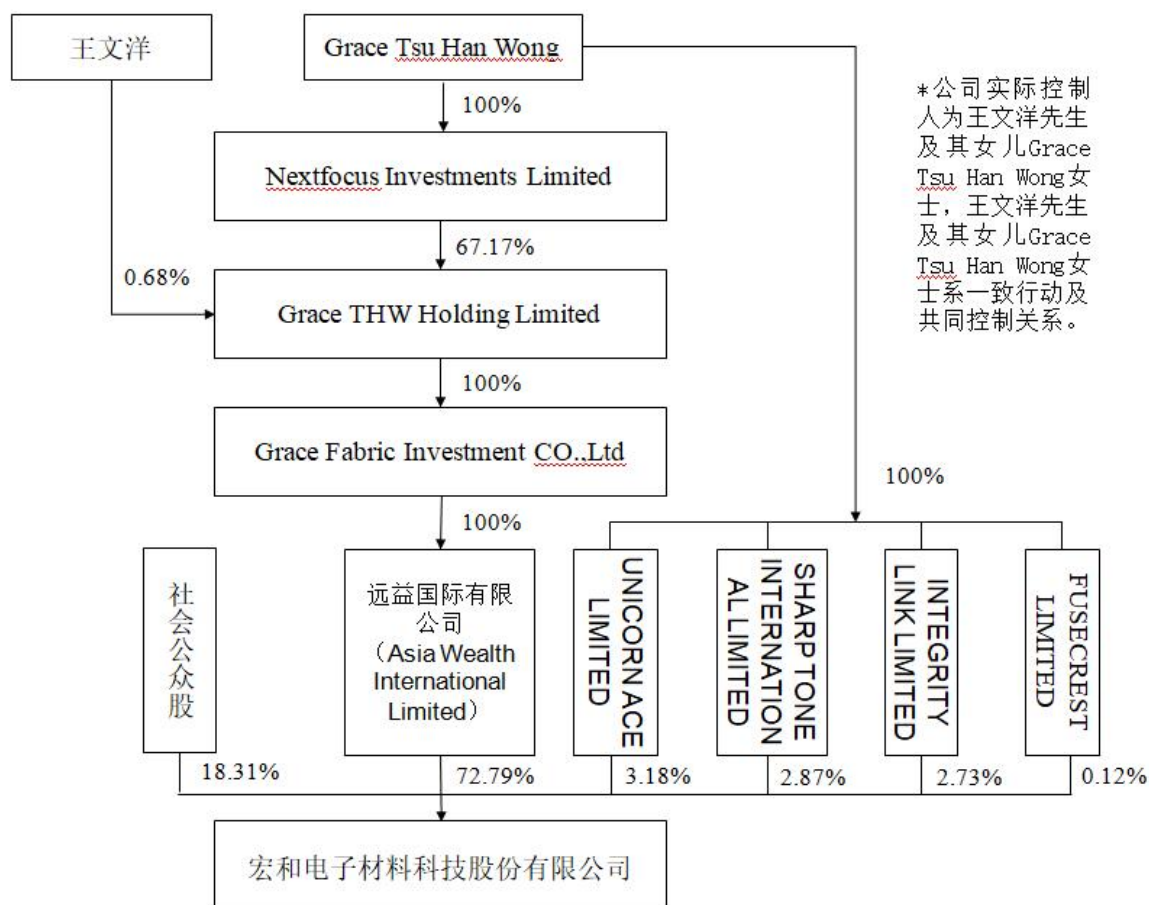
王文洋

Grace Tsu Han Wong

100%

Nextfocus Investments Limited

67.17%

0.68%

Grace THW Holding Limited

100%

Grace Fabric Investment CO.,Ltd

100%

*公司实际控制人为王文洋先生及其女儿Grace Tsu Han Wong女士，王文洋先生及其女儿Grace Tsu Han Wong女士系一致行动及共同控制关系。

100%

社会公众股

远益国际有限公司（Asia Wealth International Limited）

UNICORN ACE LIMITED

SHARP TONE INTERNATIONAL LIMITED

INTEGRITY LINK LIMITED

FUSECREST LIMITED

18.31%

72.79%

3.18%

2.87%

2.73%

0.12%

宏和电子材料科技股份有限公司